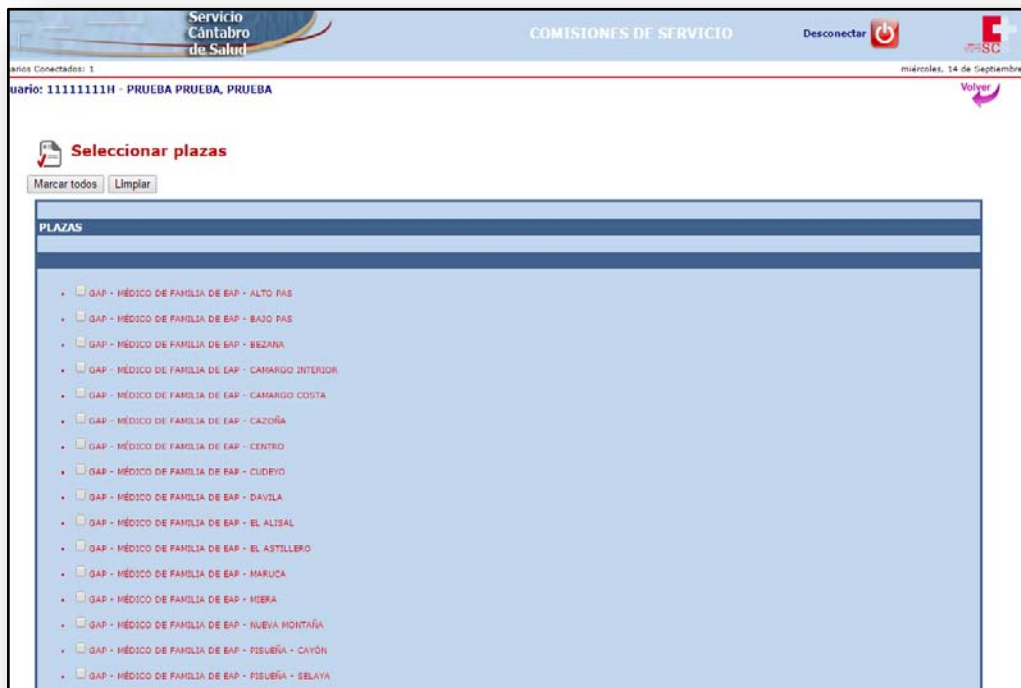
Servicio Cántabro de Salud

COMISIONES DE SERVICIO

Desconectar

SC

arios Conectados: 1

miércoles, 14 de Septiembre

uario: 11111111H - PRUEBA PRUEBA, PRUEBA

Volver

Seleccionar plazas

Marcar todos | Limpiar

PLAZAS

GAP - MÉDICO DE FAMILIA DE EAP - ALTO PAS
GAP - MÉDICO DE FAMILIA DE EAP - BAJO PAS
GAP - MÉDICO DE FAMILIA DE EAP - BEZANA
GAP - MÉDICO DE FAMILIA DE EAP - CAMARGO INTERIOR
GAP - MÉDICO DE FAMILIA DE EAP - CAMARGO COSTA
GAP - MÉDICO DE FAMILIA DE EAP - CAZOÑA
GAP - MÉDICO DE FAMILIA DE EAP - CENTRO
GAP - MÉDICO DE FAMILIA DE EAP - CUDEYO
GAP - MÉDICO DE FAMILIA DE EAP - DAVILA
GAP - MÉDICO DE FAMILIA DE EAP - EL ALISAL
GAP - MÉDICO DE FAMILIA DE EAP - EL ASTILLERO
GAP - MÉDICO DE FAMILIA DE EAP - MARUCA
GAP - MÉDICO DE FAMILIA DE EAP - MIERA
GAP - MÉDICO DE FAMILIA DE EAP - NUEVA MONTAÑA
GAP - MÉDICO DE FAMILIA DE EAP - PISUEÑA - CAYÓN
GAP - MÉDICO DE FAMILIA DE EAP - PISUEÑA - SELAYA